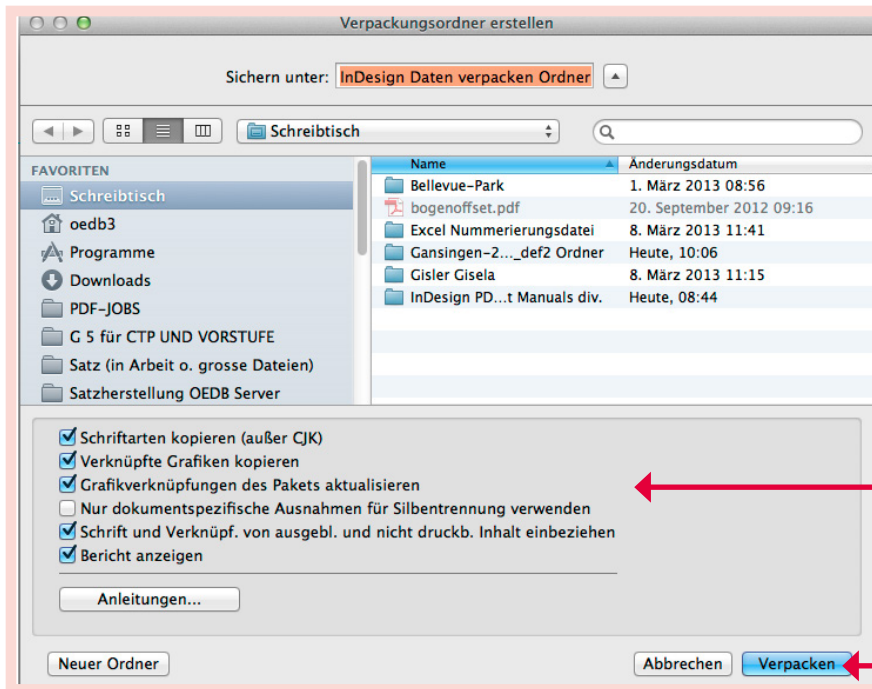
Verpackungsordner erstellen

Sichern unter: InDesign Daten verpacken Ordner

Schreibtisch

FAVORITEN
Schreibtisch
oedb3
Programme
Downloads
PDF-JOBS
G 5 für CTP UND VORSTUFE
Satz (in Arbeit o. grosse Dateien)
Satzherstellung OEDB Server

| Name | Änderungsdatum |
|---|---|
| Bellevue-Park | 1. März 2013 08:56 |
| bogenoffset.pdf | 20. September 2012 09:16 |
| Excel Nummerierungsdatei | 8. März 2013 11:41 |
| Gansingen-2..._def2 Ordner | Heute, 10:06 |
| Gisler Gisela | 8. März 2013 11:15 |
| InDesign PD...t Manuals div. | Heute, 08:44 |

Schriftarten kopieren (außer CJK)
Verknüpfte Grafiken kopieren
Grafikverknüpfungen des Pakets aktualisieren
Nur dokumentspezifische Ausnahmen für Silbentrennung verwenden
Schrift und Verknüpf. von ausgebl. und nicht druckb. Inhalt einbeziehen
Bericht anzeigen

Anleitungen...

Neuer Ordner

Abbrechen
Verpacken